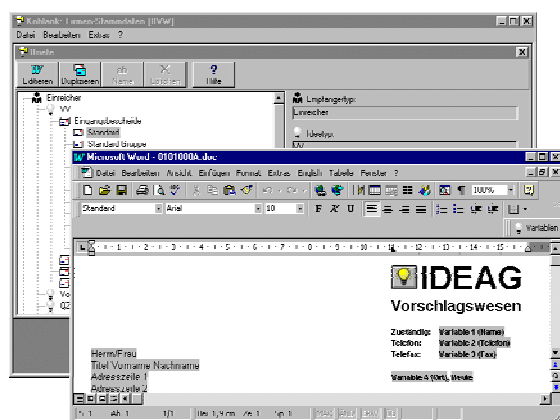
Kohlenk: Lumen-Stammdaten [IVW]
Datei Bearbeiten Extras ?
Ideelle
Editieren Duplizieren Name Löschen Hilfe
Einreicher
VV
Eingangsbestätigung
Standard
Standard Gruppe
Empfängertyp:
Einreicher
Ideetyp:
VV
Microsoft Word - 0101000k.doc
Datei Bearbeiten Ansicht Einfügen Format Extras Englisch Tabelle Fenster ?
100%
Standard
Arial
10
F K U
Variablen
IDEAG
Vorschlagswesen
Zuständig: Variable 1 (Name)
Telefon: Variable 2 (Telefon)
Telefax: Variable 3 (Fax)
Variable 4 (Ort), Heute
Herrn/Frau
Titel Vorname Nachname
Adresszeile 1
Adresszeile 2
S 1 Ab 1 1/1 Bei 1,9 cm Ze 1 Sp 1